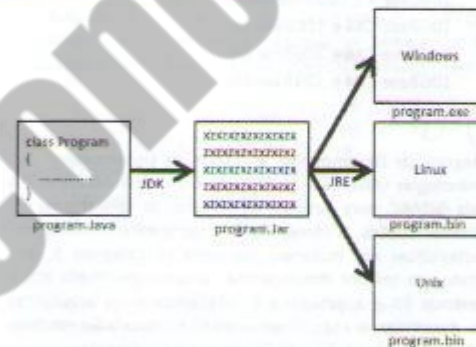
class Program
{
..............
}

program.java

JDK

XZXZXZXZXZXZXZXZ
ZXZXZXZXZXZXZXZX
XZXZXZXZXZXZXZXZ
ZXZXZXZXZXZXZXZX
XZXZXZXZXZXZXZXZ

program.jar

JRE

Windows

program.exe

Linux

program.bin

Unix

program.bin